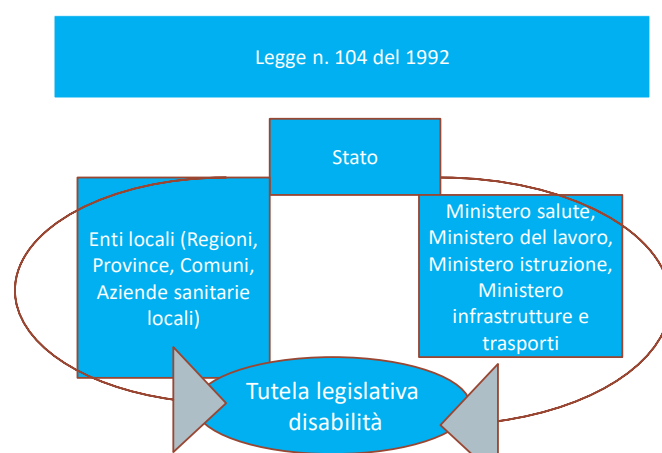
Legge n. 104 del 1992

Stato

Enti locali (Regioni, Province, Comuni, Aziende sanitarie locali)

Ministero salute, Ministero del lavoro, Ministero istruzione, Ministero infrastrutture e trasporti

Tutela legislativa disabilità